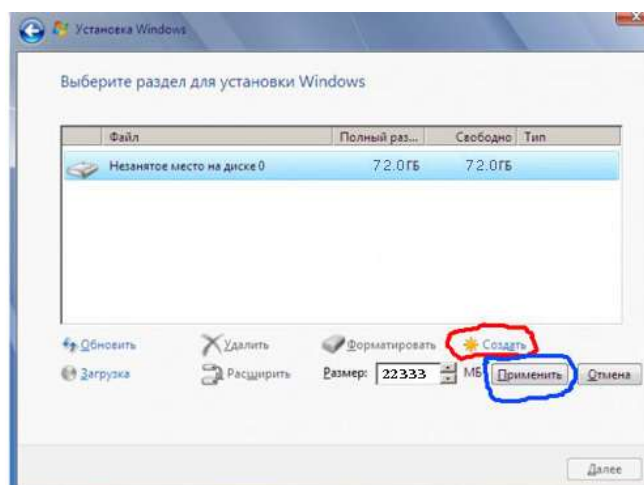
Установка Windows

Выберите раздел для установки Windows

| Файл | Полный раз... | Свободно | Тип |
|---|---|---|---|
| Незанятое место на диске 0 | 72.0ГБ | 72.0ГБ | |

Обновить
Удалить
Форматировать
Создать
Загрузка
Расширить
Размер: 22333 МБ
Применить
Отмена

Далее